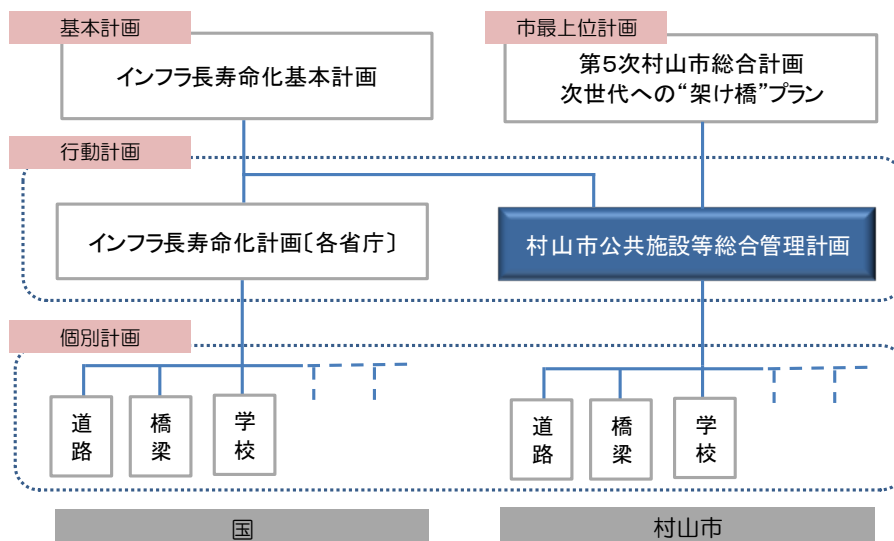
基本計画

インフラ長寿命化基本計画

市最上位計画

第5次村山市総合計画
次世代への“架け橋”プラン

行動計画

インフラ長寿命化計画〔各省庁〕

村山市公共施設等総合管理計画

個別計画

道路

橋梁

学校

道路

橋梁

学校

国

村山市